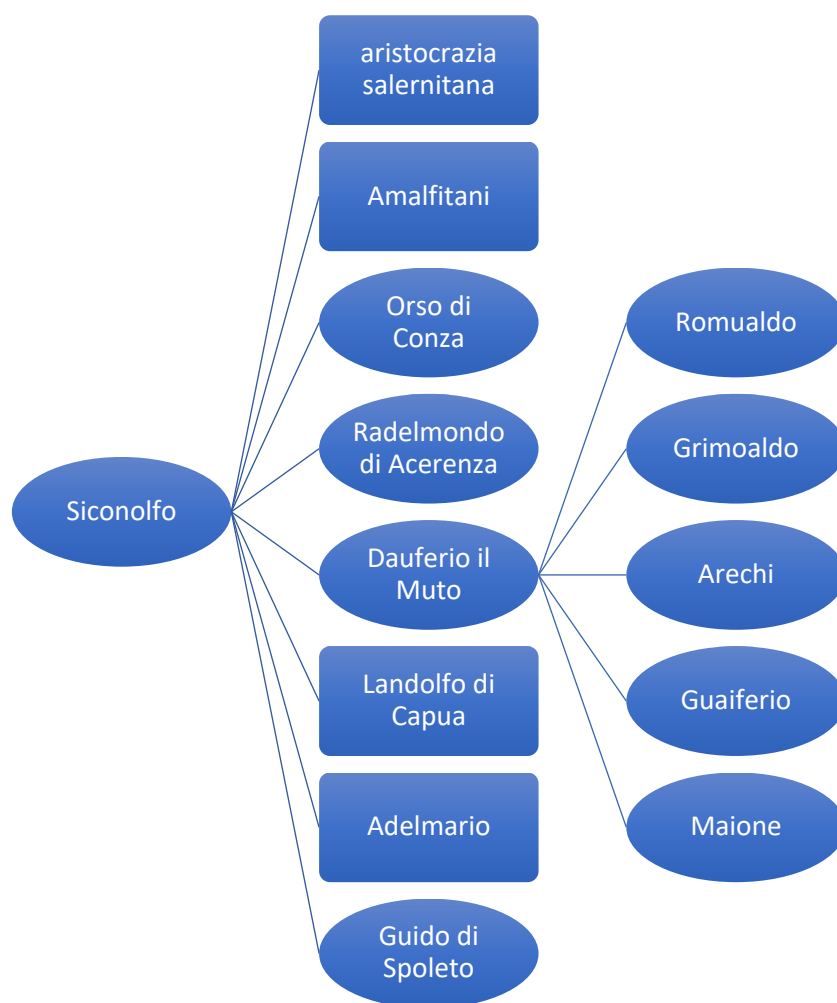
Siconolfo

aristocrazia salernitana

Amalfitani

Orso di Conza

Radelmondo di Acerenza

Dauferio il Muto

Landolfo di Capua

Adelmario

Guido di Spoleto

Romualdo

Grimoaldo

Arechi

Guaiferio

Maione